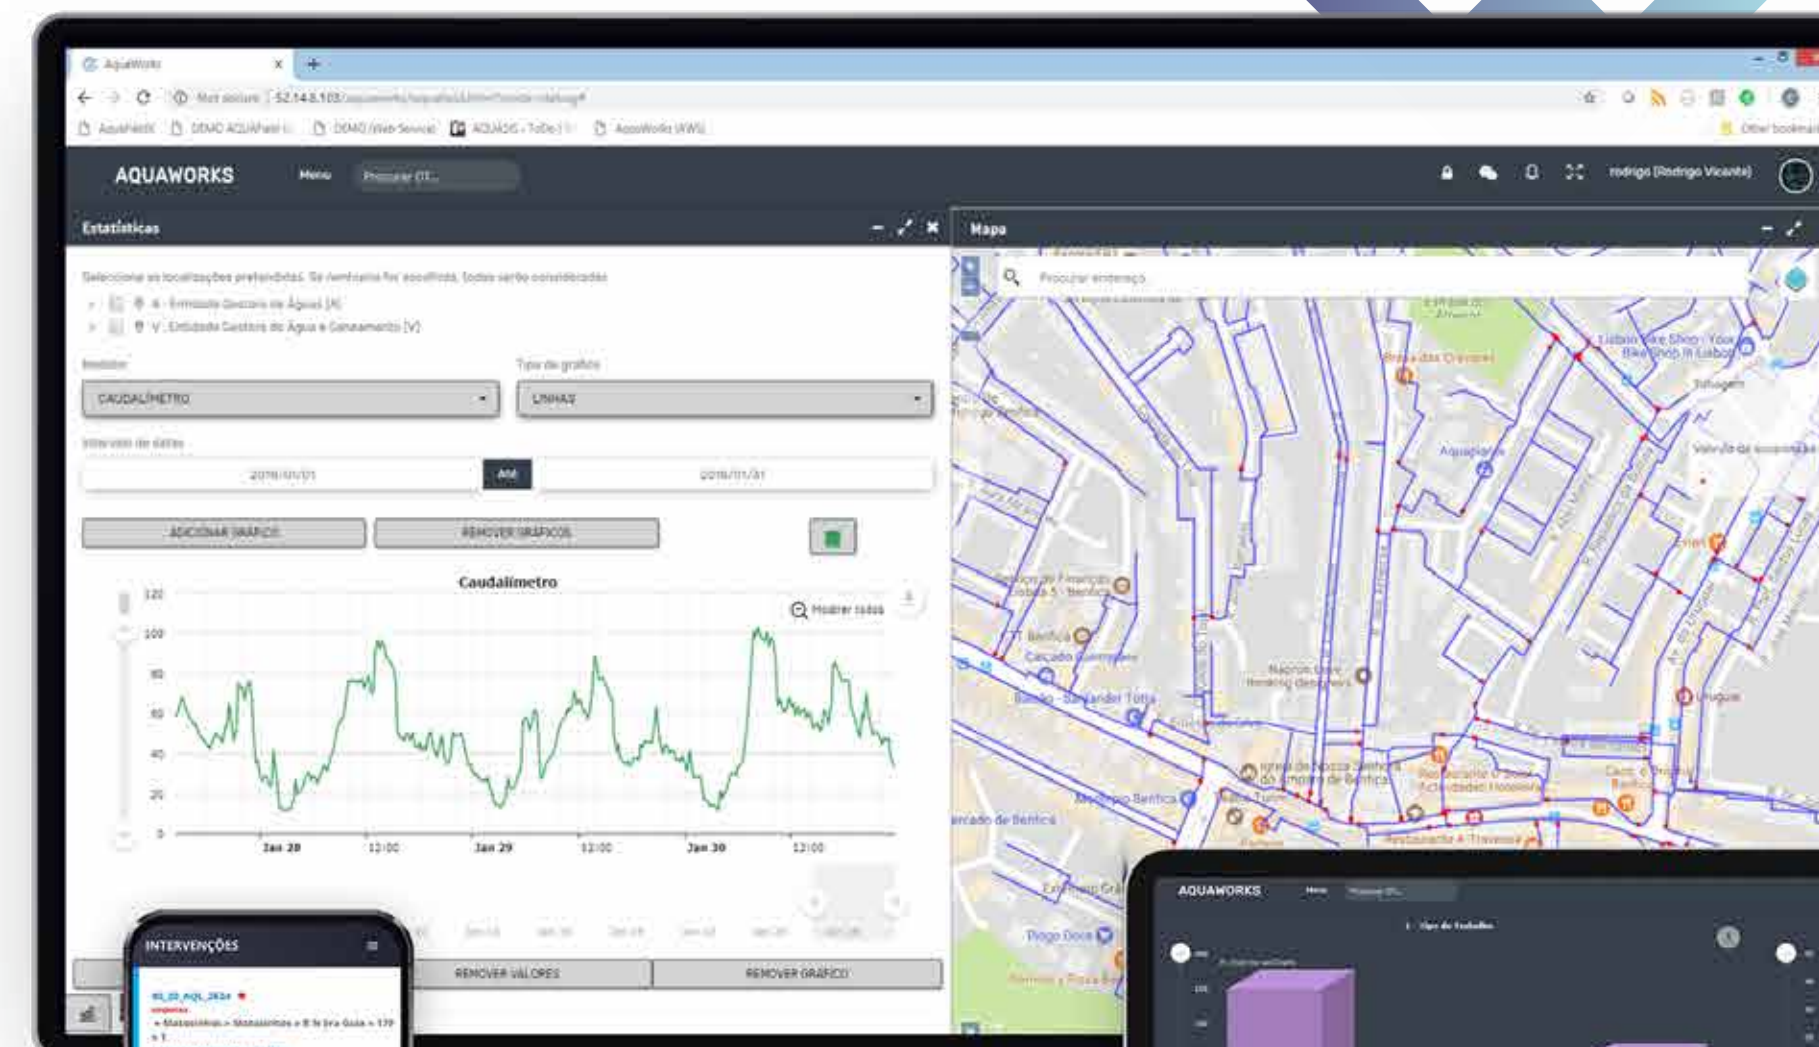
AquaWorks

Not secure | 52.14.8.103/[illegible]

AquaWorks DEMO AQUAfield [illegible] DEMO (Web Service) AQUADS - ToDo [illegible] AquaWorks (AWS) Other bookmarks

AQUAWORKS Menu Procurar OT...

rodrigo (Rodrigo Vicente)

Estatísticas

Selecione as localizações pretendidas. Se nenhuma for escolhida, todas serão consideradas

A - Entidade Gestora de Águas (A)

V - Entidade Gestora de Água e Saneamento (V)

Medidor

CAUDALÍMETRO

Tipo de gráfico

LINHAS

Intervalo de datas

2018/01/01 Até 2018/01/31

ADICIONAR GRÁFICO REMOVER GRÁFICOS

Caudalímetro

Mostrar todos

120
100
80
60
40
20
0

Jan 28 12:00 Jan 29 12:00 Jan 30 12:00

REMOVER VALORES REMOVER GRÁFICO

INTERVENÇÕES

Mapa

Procurar endereço

Lisbon Bike Shop - Your Bike Shop in Lisbon

Aquaplano

Benfica

Calcado Guerreiro

Banco Santander Totta

Napron Store

Igreja de Nossa Senhora do Amparo de Benfica

Mercado de Benfica

Uruguai

Restaurante A Travessa

Pingo Doce

AQUAWORKS Menu

Tipo de Trabalho